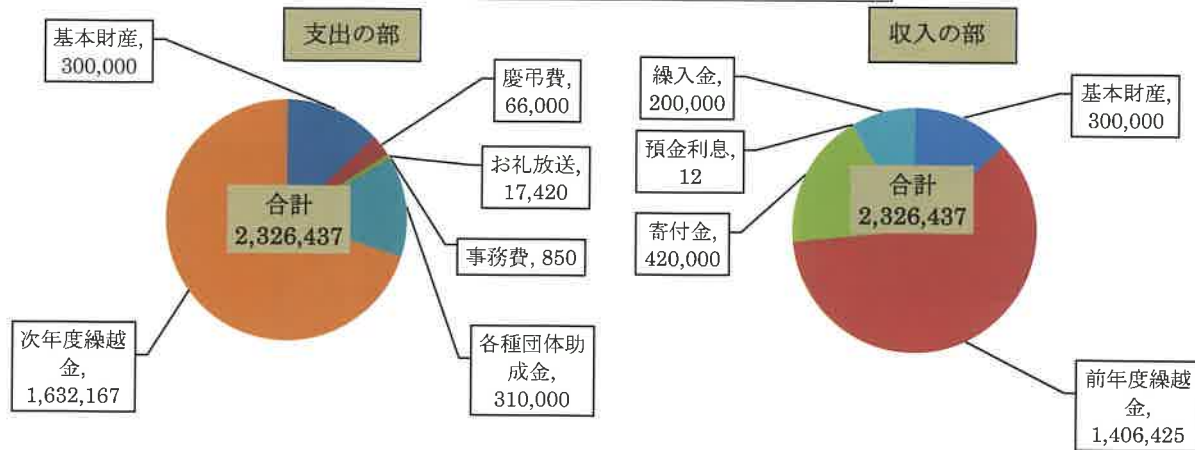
支出の部

基本財産, 300,000

廃弔費, 66,000

お礼放送, 17,420

合計 2,326,437

事務費, 850

次年度繰越金, 1,632,167

各種団体助成金, 310,000

収入の部

繰入金, 200,000

基本財産, 300,000

預金利息, 12

合計 2,326,437

寄付金, 420,000

前年度繰越金, 1,406,425